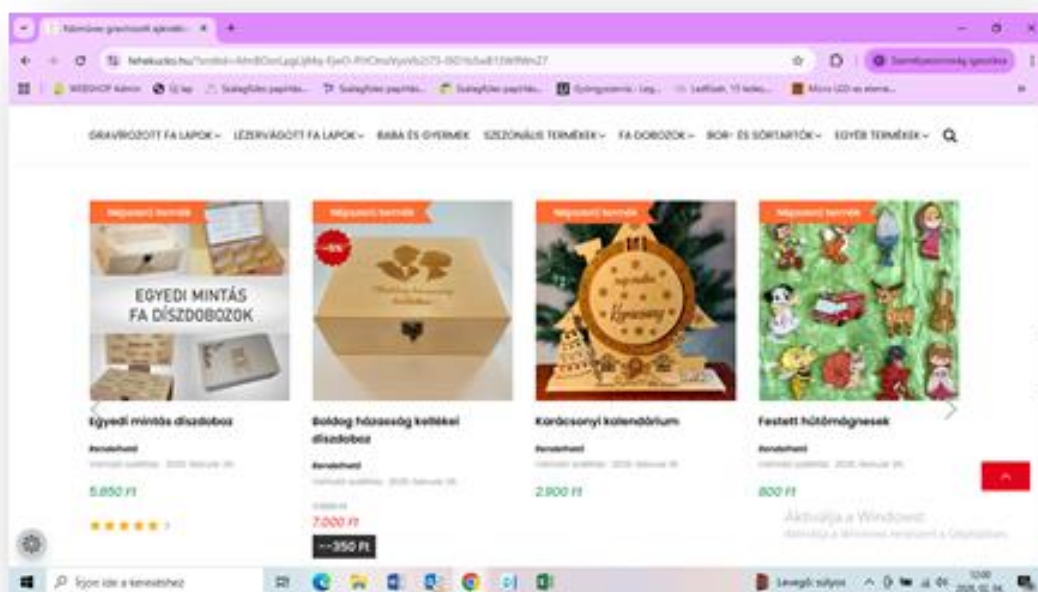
GRAVÍROZOTT FA LAPOK LÉZERVÁGOTT FA LAPOK BABA ÉS GYERMEK SZEZONÁLIS TERMÉKEK FA DOBOZOK BOR- ÉS SÖRTARTÓK EGYÉB TERMÉKEK

Népszerű termék

EGYEDI MINTÁS FA DÍSZDOBOZOK

Egyedi mintás díszdoboz

Rendelhető

5.850 Ft

Népszerű termék

-5%

Boldog házasság kellékei díszdoboz

Rendelhető

7.000 Ft

-350 Ft

Népszerű termék

Karácsonyi kalendárium

Rendelhető

2.900 Ft

Népszerű termék

Festett hűtőmágnesek

Rendelhető

800 Ft

Aktiválja a Windowst

Írjon ide a kereséshez

Levegő: súlyos